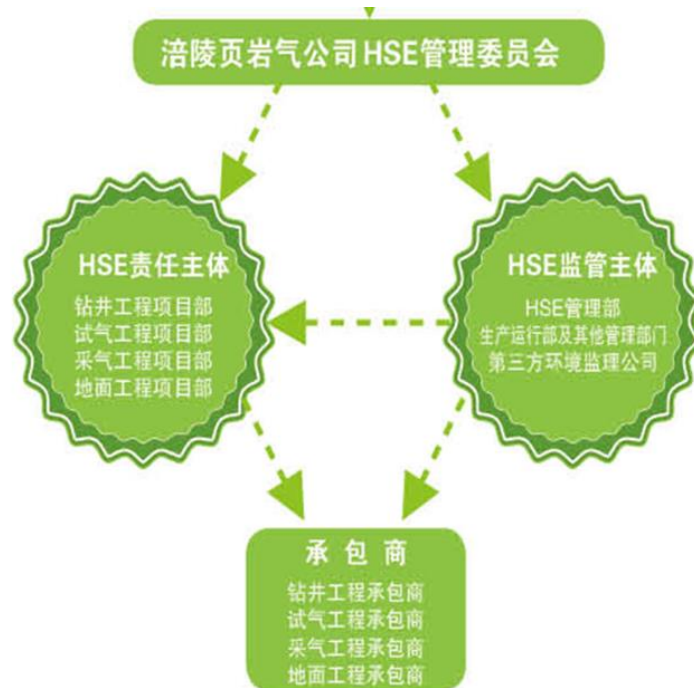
涪陵页岩气公司HSE管理委员会

HSE责任主体
钻井工程项目部
试气工程项目部
采气工程项目部
地面工程项目部

HSE监管主体
HSE管理部
生产运行部及其他管理部门
第三方环境监理公司

承包商
钻井工程承包商
试气工程承包商
采气工程承包商
地面工程承包商